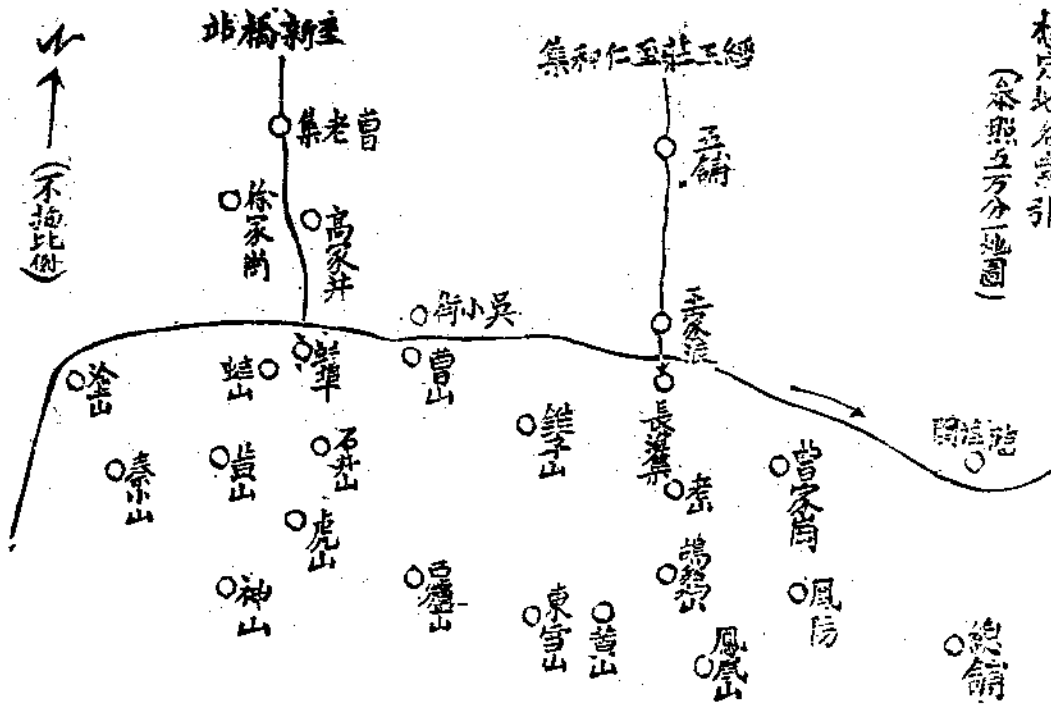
北
(不拘比例)

至新橋北

曾老集

徐家衖

高家井

經王莊至仁和集

王鋪

吳小街

王家渡

塗山

蛙山

蚌埠

曹山

長淮衛

錐子山

秦小山

𡶶山

石丹山

虎山

神山

西塵山

東宮山

黃山

龍蛇

鳳凰山

曾家崗

鳳陽

臨淮關

總鋪

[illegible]
(參照五万分一地圖)